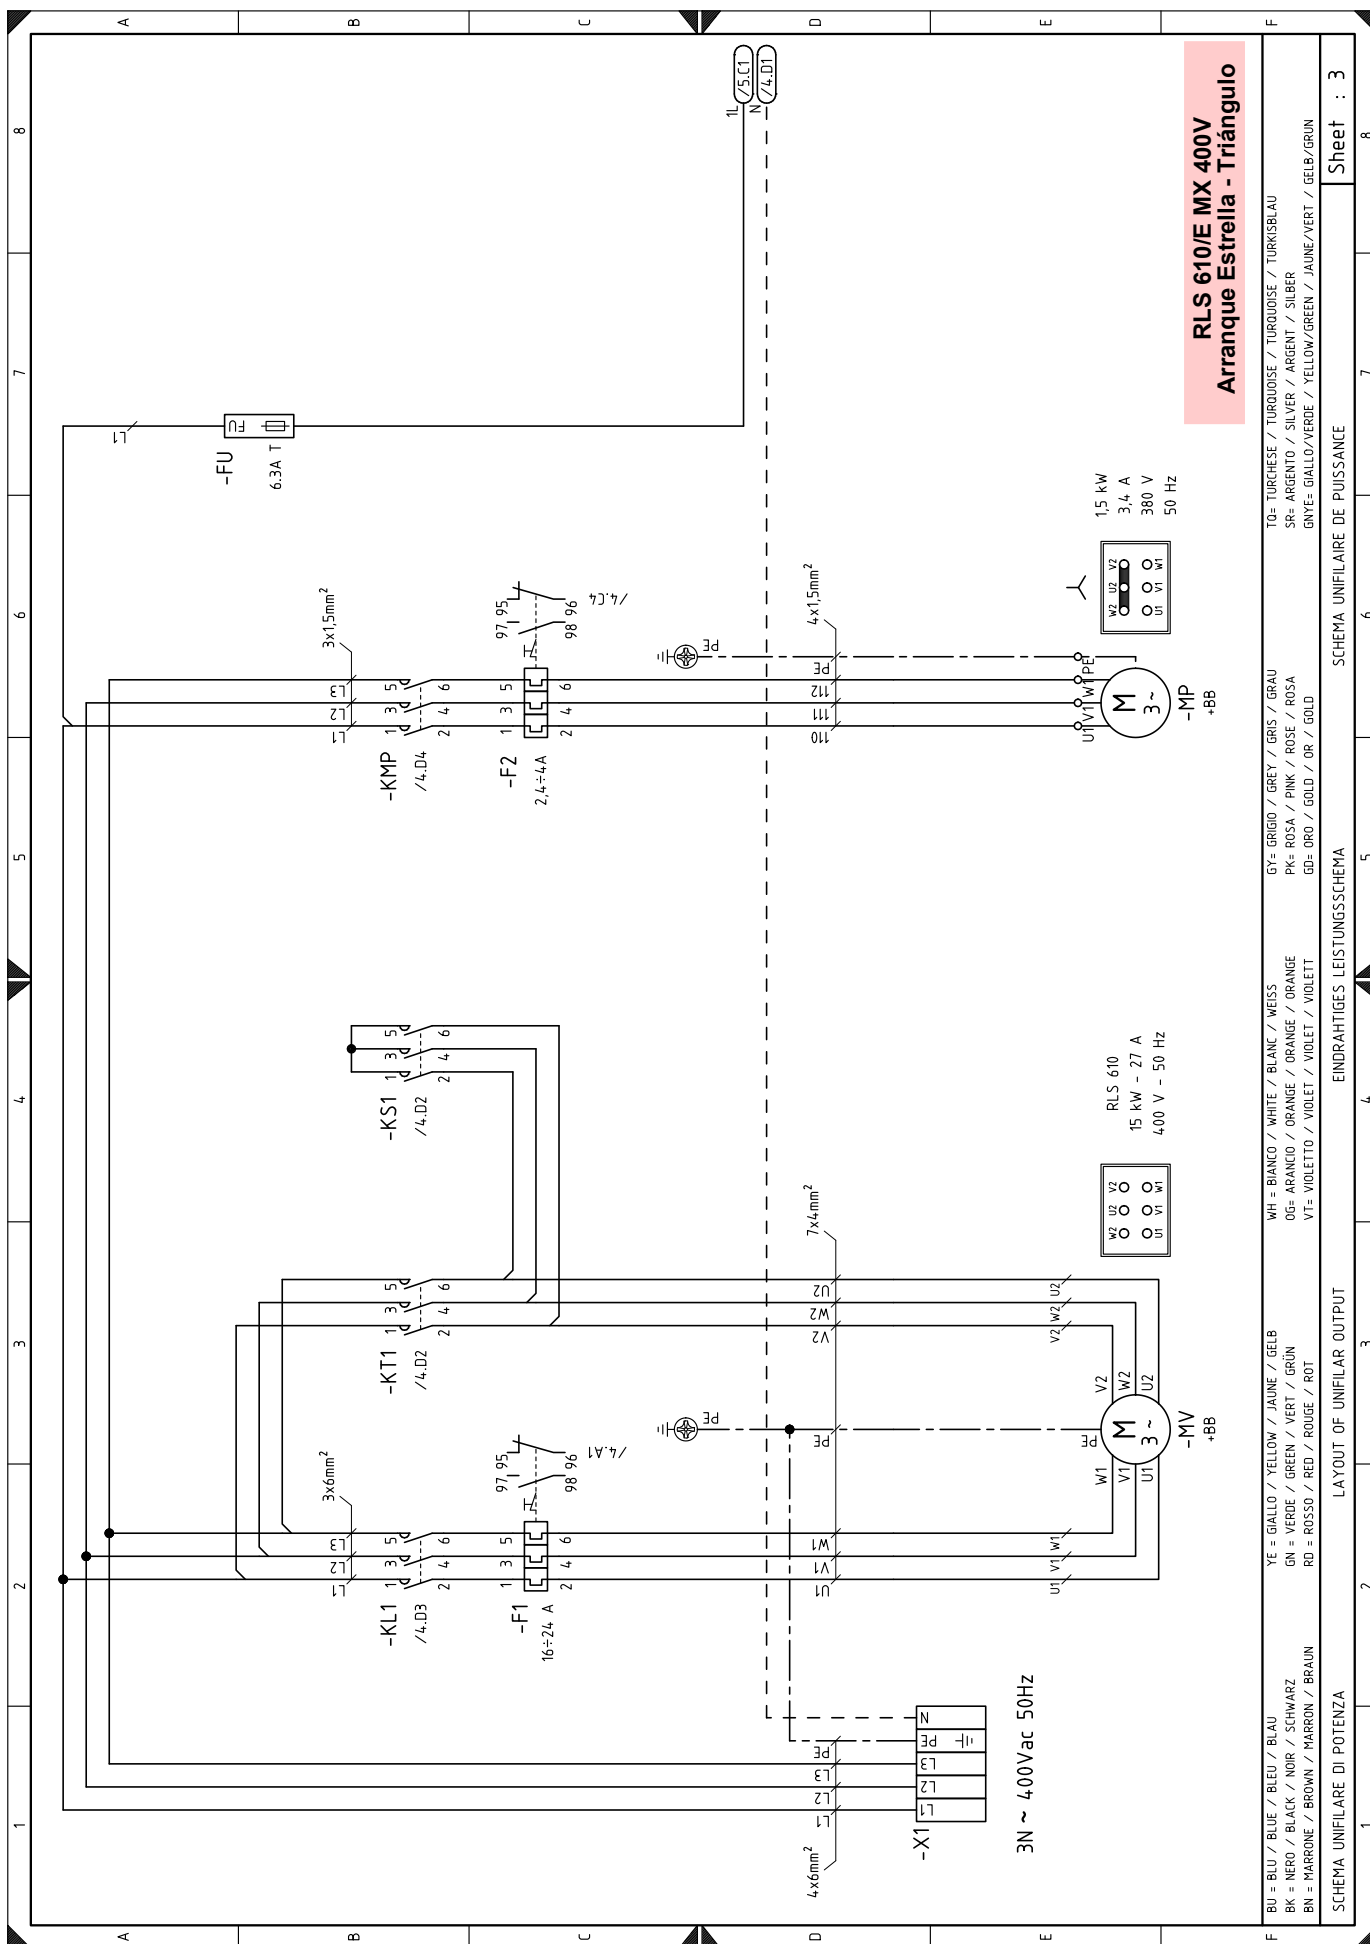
RLS 610/E MX 400V
Arranque Estrella - Triángulo

A B C D E F

1 2 3 4 5 6 7 8

1L /5.C1
N /4.D1

-FU
6.3A T
FU
L1

-KMP
/4.D4
3x1,5mm$^2$
L1 L2 L3
1 3 5
2 4 6

-F2
2,4÷4A
1 3 5
2 4 6
97 95
98 96
/4.C4

PE
4x1,5mm$^2$
110 111 112 PE

U1 V1 W1 PE
M
3~
-MP
+BB

1,5 kW
3,4 A
380 V
50 Hz

W2 U2 V2
U1 V1 W1

-KS1
/4.D2
1 3 5
2 4 6

RLS 610
15 kW - 27 A
400 V - 50 Hz

W2 U2 V2
U1 V1 W1

-KT1
/4.D2
1 3 5
2 4 6

7x4mm$^2$
V2 W2 U2
V2 W2 U2

PE
PE

M
3~
-MV
+BB
V2 W2 U2
W1 V1 U1
PE

-KL1
/4.D3
3x6mm$^2$
L1 L2 L3
1 3 5
2 4 6

-F1
16÷24 A
1 3 5
2 4 6
97 95
98 96
/4.A1

U1 V1 W1
U1 V1 W1

-X1
L1 L2 L3 PE N
L1 L2 L3 PE
4x6mm$^2$

3N ~ 400Vac 50Hz

BU = BLU / BLUE / BLEU / BLAU
BK = NERO / BLACK / NOIR / SCHWARZ
BN = MARRONE / BROWN / MARRON / BRAUN

YE = GIALLO / YELLOW / JAUNE / GELB
GN = VERDE / GREEN / VERT / GRÜN
RD = ROSSO / RED / ROUGE / ROT

WH = BIANCO / WHITE / BLANC / WEISS
OG= ARANCIO / ORANGE / ORANGE / ORANGE
VT= VIOLETTO / VIOLET / VIOLET / VIOLETT

GY= GRIGIO / GREY / GRIS / GRAU
PK= ROSA / PINK / ROSE / ROSA
GD= ORO / GOLD / OR / GOLD

TQ= TURCHESE / TURQUOISE / TURQUOISE / TURKISBLAU
SR= ARGENTO / SILVER / ARGENT / SILBER
GNYE= GIALLO/VERDE / YELLOW/GREEN / JAUNE/VERT / GELB/GRUN

SCHEMA UNIFILARE DI POTENZA
LAYOUT OF UNIFILAR OUTPUT
EINDRAHTIGES LEISTUNGSSCHEMA
SCHEMA UNIFILAIRE DE PUISSANCE
Sheet : 3